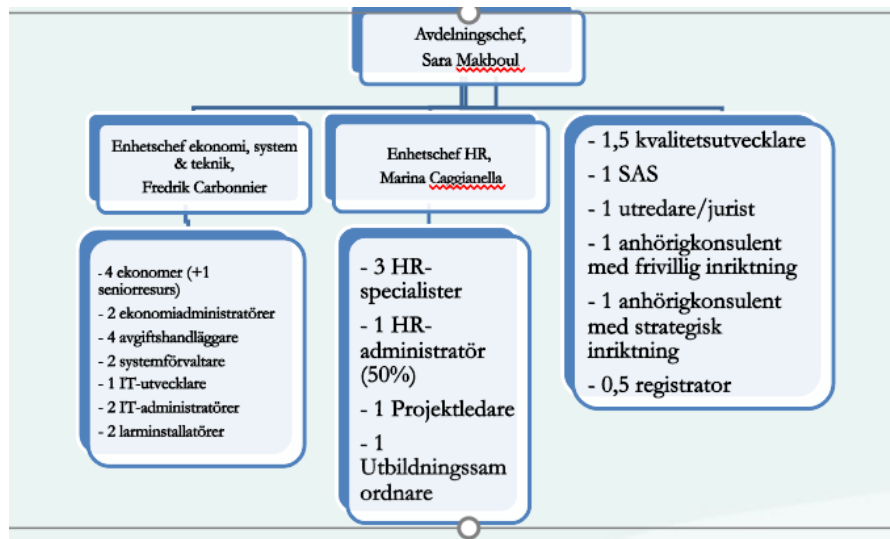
Avdelningschef, Sara Makboul

Enhetschef ekonomi, system & teknik, Fredrik Carbonnier

- 4 ekonomer (+1 seniorresurs)
- 2 ekonomiadministratörer
- 4 avgiftshandläggare
- 2 systemförvaltare
- 1 IT-utvecklare
- 2 IT-administratörer
- 2 larminstallatörer

Enhetschef HR, Marina Caggianella

- 3 HR-specialister
- 1 HR-administratör (50%)
- 1 Projektledare
- 1 Utbildningssamordnare

- 1,5 kvalitetsutvecklare
- 1 SAS
- 1 utredare/jurist
- 1 anhörigkonsulent med frivillig inriktning
- 1 anhörigkonsulent med strategisk inriktning
- 0,5 registrator